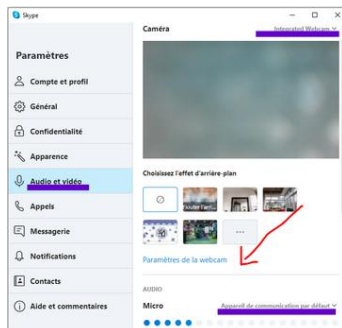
Skype

Paramètres

Compte et profil

Général

Confidentialité

Apparence

Audio et vidéo

Appels

Messagerie

Notifications

Contacts

Aide et commentaires

Caméra

Integrated Webcam

Choisissez l'effet d'arrière-plan

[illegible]

...

Paramètres de la webcam

AUDIO

Micro

Appareil de communication par défaut